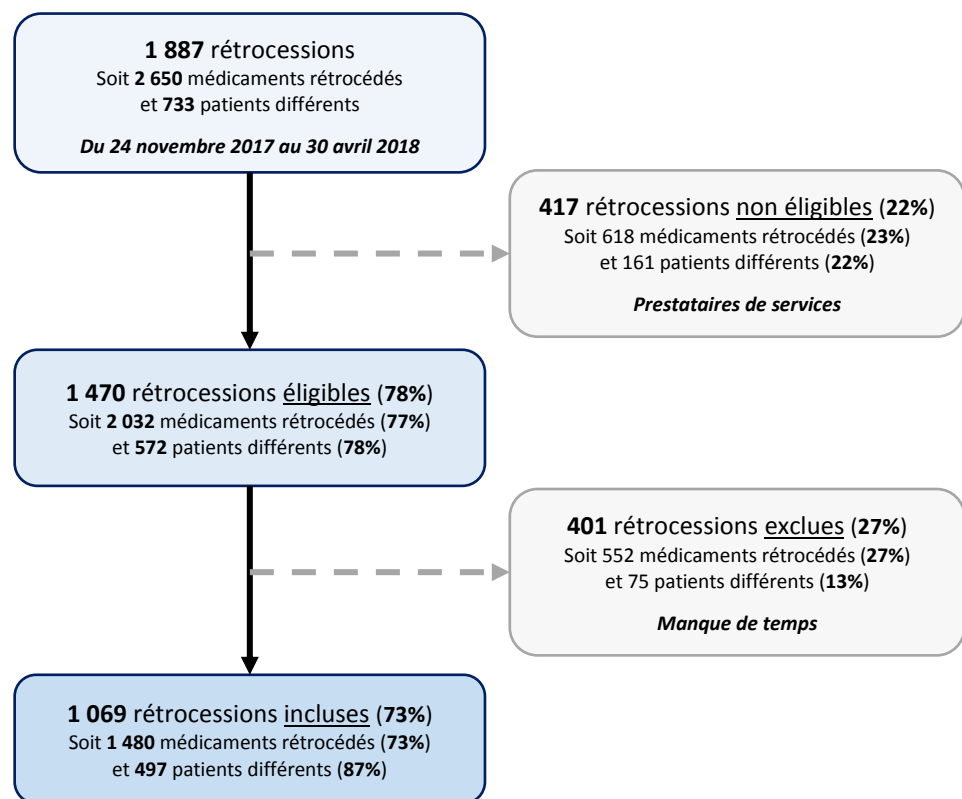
1 887 rétrocessions
Soit 2 650 médicaments rétrocédés et 733 patients différents

Du 24 novembre 2017 au 30 avril 2018

417 rétrocessions non éligibles (22%)
Soit 618 médicaments rétrocédés (23%) et 161 patients différents (22%)

Prestataires de services

1 470 rétrocessions éligibles (78%)
Soit 2 032 médicaments rétrocédés (77%) et 572 patients différents (78%)

401 rétrocessions exclues (27%)
Soit 552 médicaments rétrocédés (27%) et 75 patients différents (13%)

Manque de temps

1 069 rétrocessions incluses (73%)
Soit 1 480 médicaments rétrocédés (73%) et 497 patients différents (87%)